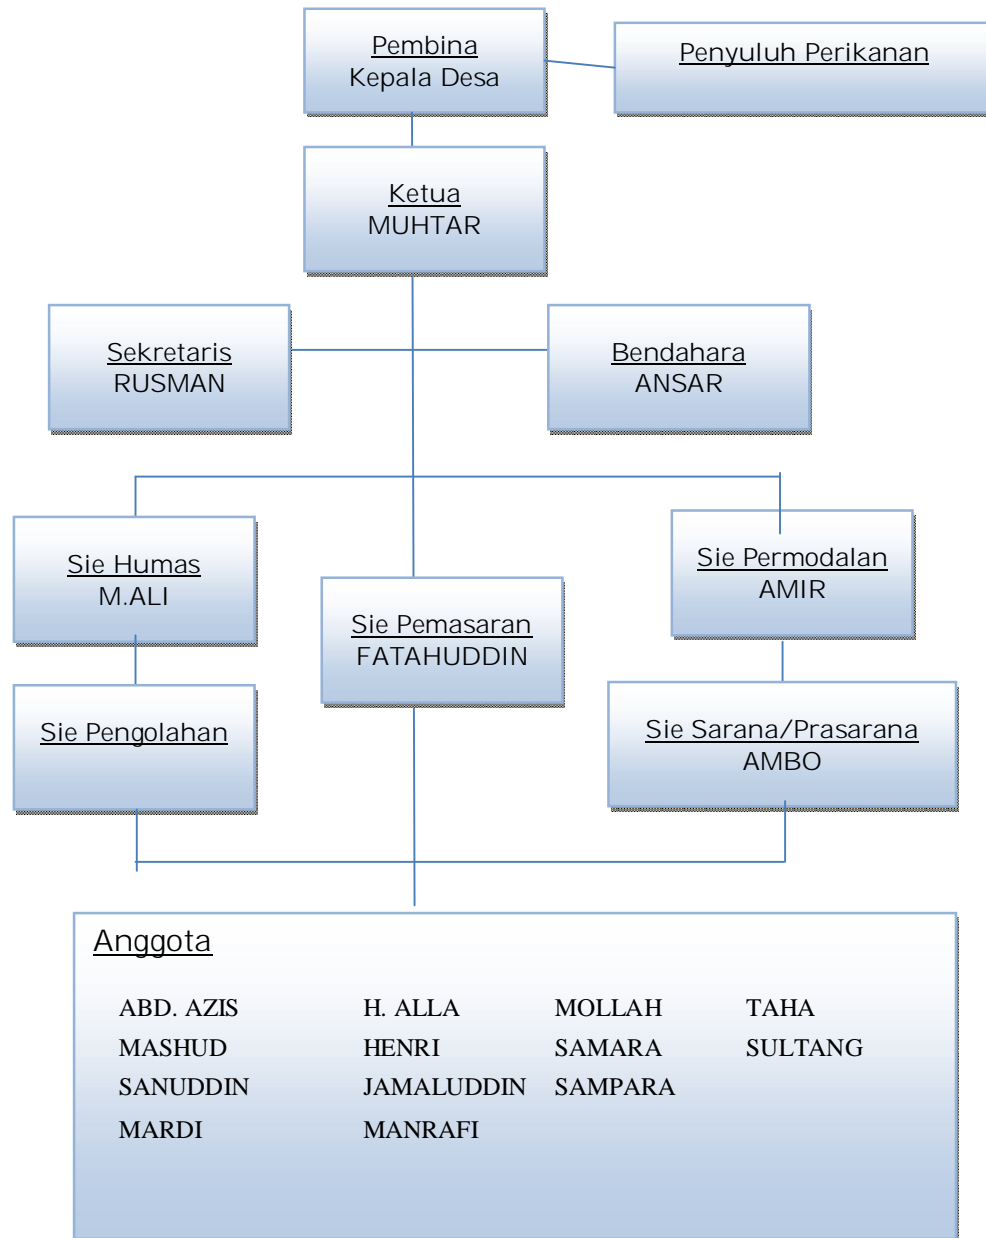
Pembina
Kepala Desa

Penyuluh Perikanan

Ketua
MUHTAR

Sekretaris
RUSMAN

Bendahara
ANSAR

Sie Humas
M.ALI

Sie Pemasaran
FATAHUDDIN

Sie Permodalan
AMIR

Sie Pengolahan

Sie Sarana/Prasarana
AMBO

Anggota

| | | | |
|---|---|---|---|
| ABD. AZIS | H. ALLA | MOLLAH | TAHA |
| MASHUD | HENRI | SAMARA | SULTANG |
| SANUDDIN | JAMALUDDIN | SAMPARA | |
| MARDI | MANRAFI | | |